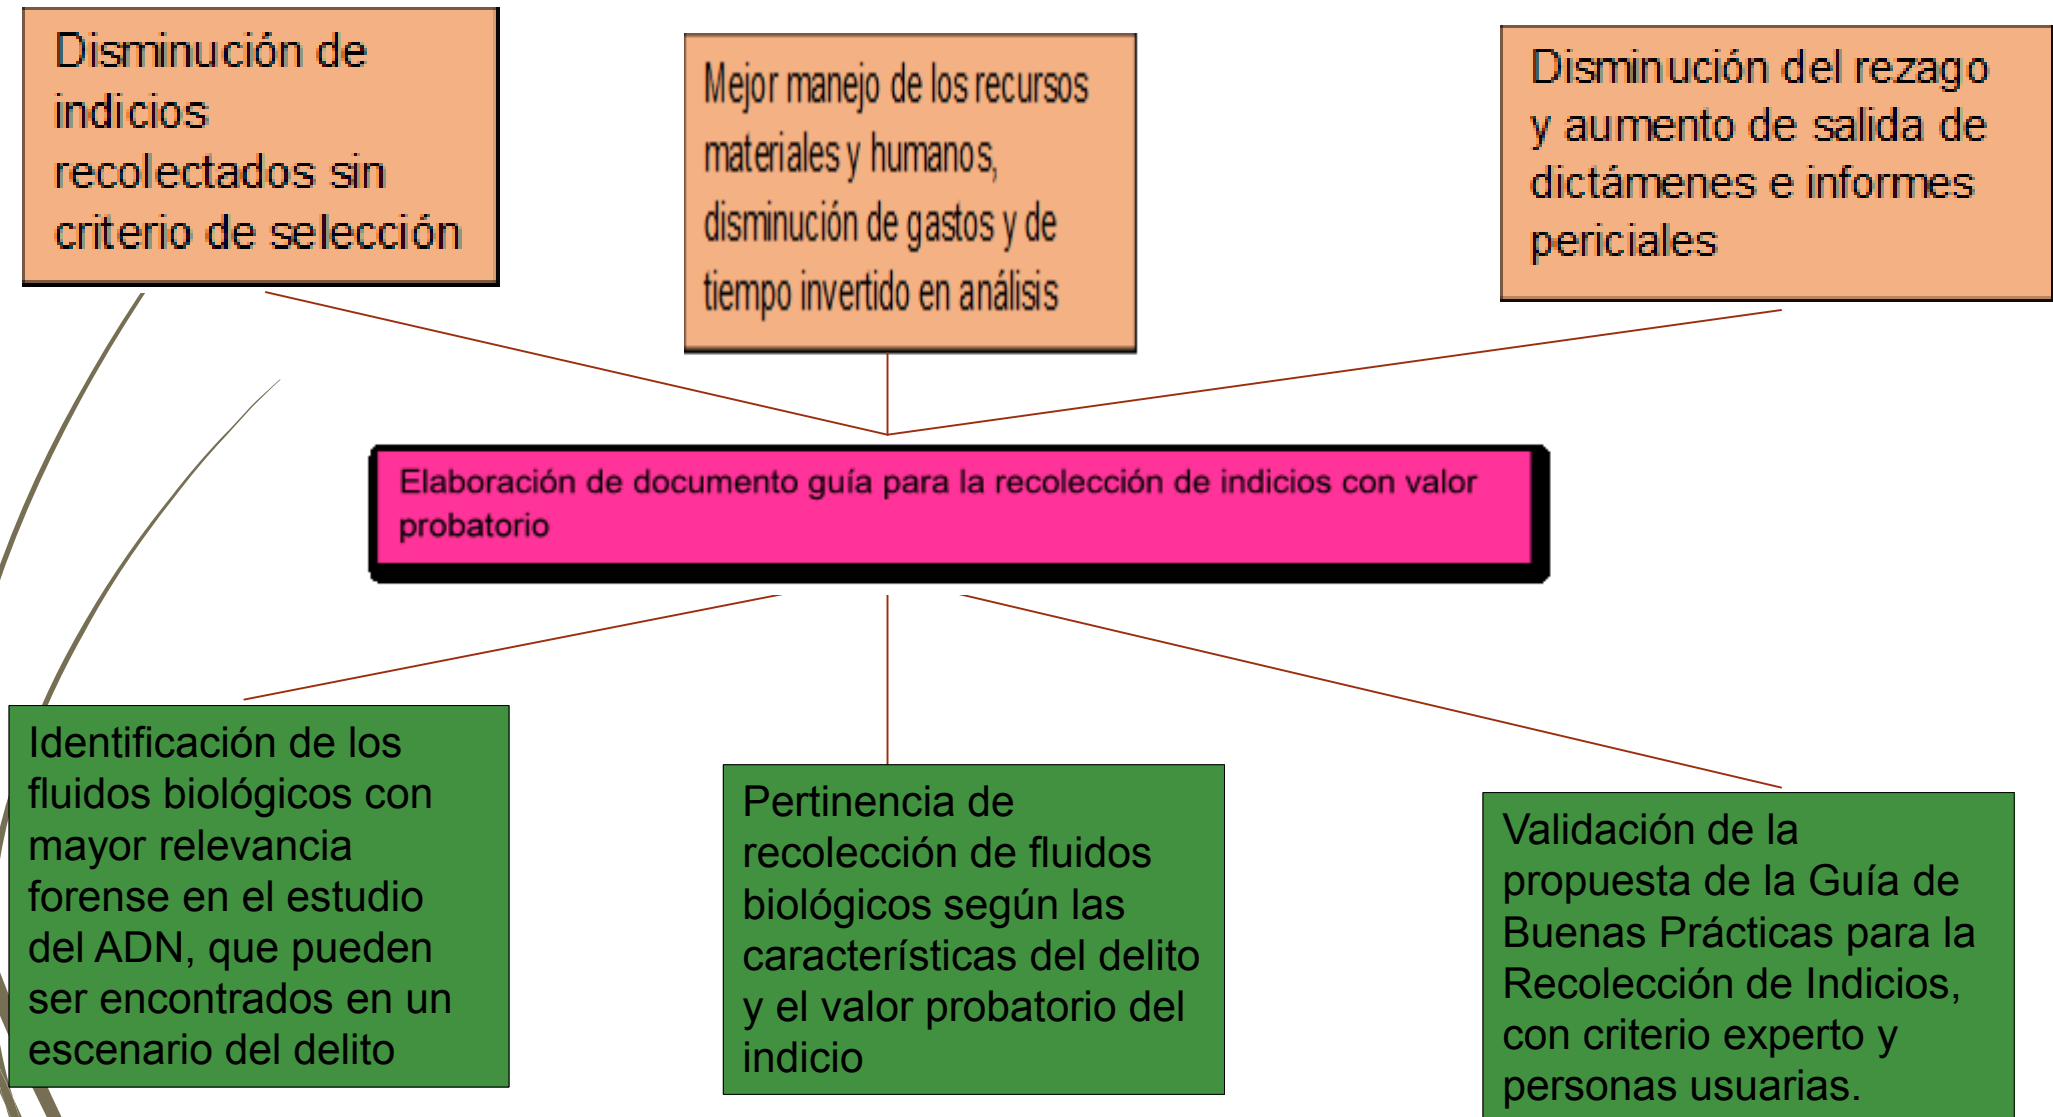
Disminución de indicios recolectados sin criterio de selección

Mejor manejo de los recursos materiales y humanos, disminución de gastos y de tiempo invertido en análisis

Disminución del rezago y aumento de salida de dictámenes e informes periciales

Elaboración de documento guía para la recolección de indicios con valor probatorio

Identificación de los fluidos biológicos con mayor relevancia forense en el estudio del ADN, que pueden ser encontrados en un escenario del delito

Pertinencia de recolección de fluidos biológicos según las características del delito y el valor probatorio del indicio

Validación de la propuesta de la Guía de Buenas Prácticas para la Recolección de Indicios, con criterio experto y personas usuarias.